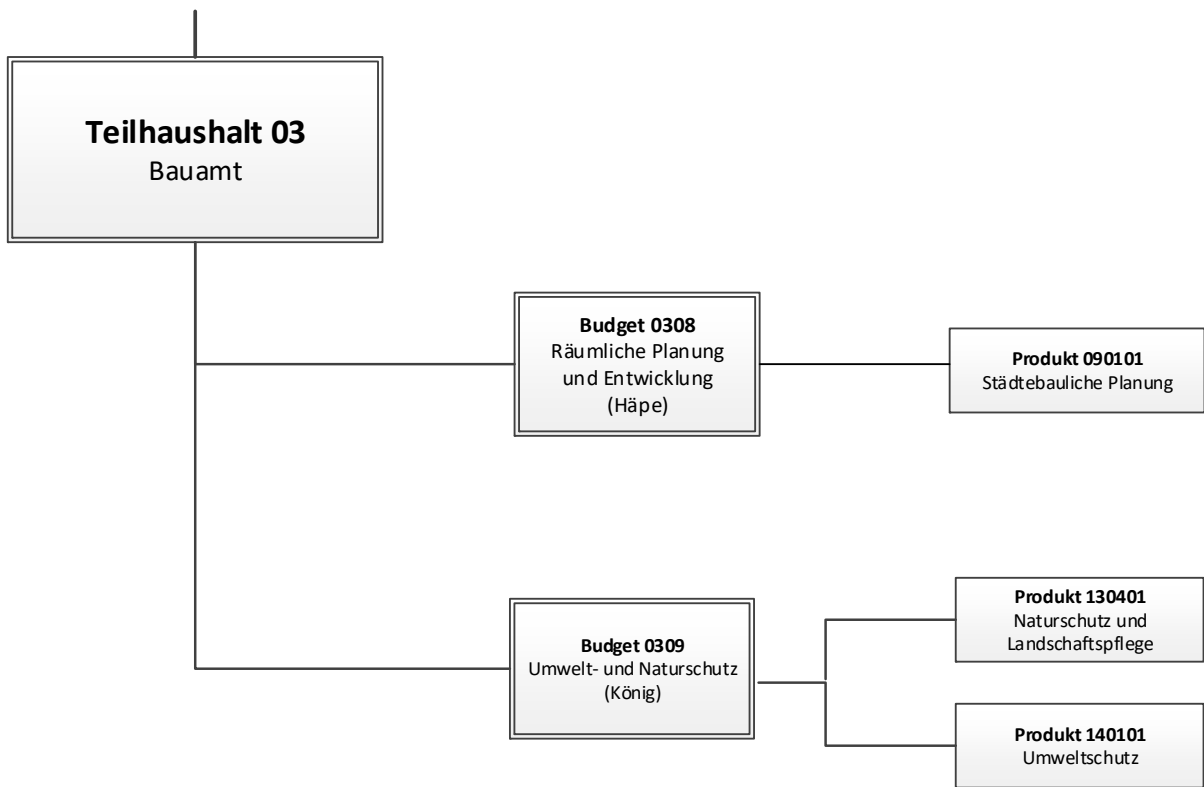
**Teilhaushalt 03**
Bauamt

**Budget 0308**
Räumliche Planung und Entwicklung
(Häpe)

**Produkt 090101**
Städtebauliche Planung

**Budget 0309**
Umwelt- und Naturschutz
(König)

**Produkt 130401**
Naturschutz und Landschaftspflege

**Produkt 140101**
Umweltschutz